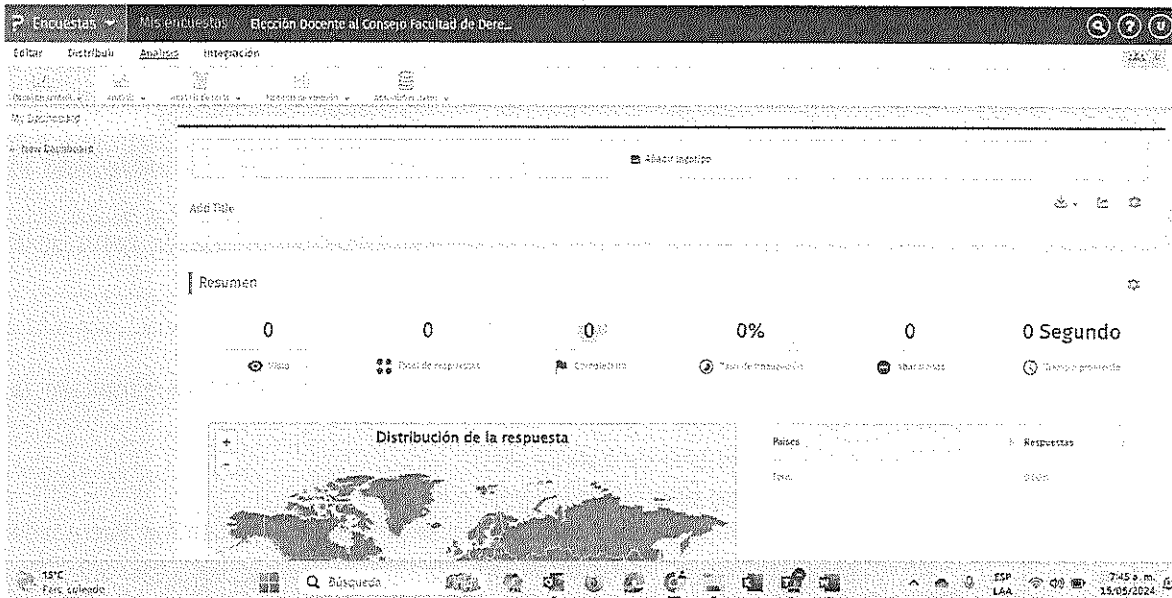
Encuestas Mis encuestas Elección Docente al Consejo Facultad de Dere...

Editar Distribuir Análisis Integración

My Dashboard

New Dashboard

Añadir logotipo

Add Title

Resumen

0
Visto

0
Total de respuestas

0
Completado

0%
Tasa de finalización

0
Abandonar

0 Segundo
Tiempo promedio

Distribución de la respuesta

+
-

Países
Respuestas
Total

15°C
Parc. soleado

Búsqueda

ESP
LAA

7:45 a. m.
15/05/2024